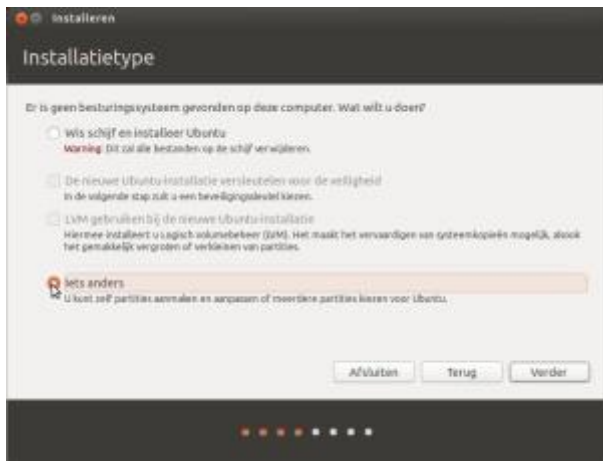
Installeren

Installatietype

Er is geen besturingssysteem gevonden op deze computer. Wat wilt u doen?

Wis schijf en installeer Ubuntu
Warning: Dit zal alle bestanden op de schijf verwijderen.

De nieuwe Ubuntu-installatie versleutelen voor de veiligheid
In de volgende stap zult u een beveiligingssleutel kiezen.

LVM gebruiken bij de nieuwe Ubuntu-installatie
Hiermee installeert u Logisch volumebeheer (LVM). Het maakt het vervaardigen van systeemkopieën mogelijk, alsook het gemakkelijk vergroten of verkleinen van partities.

Iets anders
U kunt zelf partities aanmaken en aanpassen of meerdere partities kiezen voor Ubuntu.

Afsluiten Terug Verder